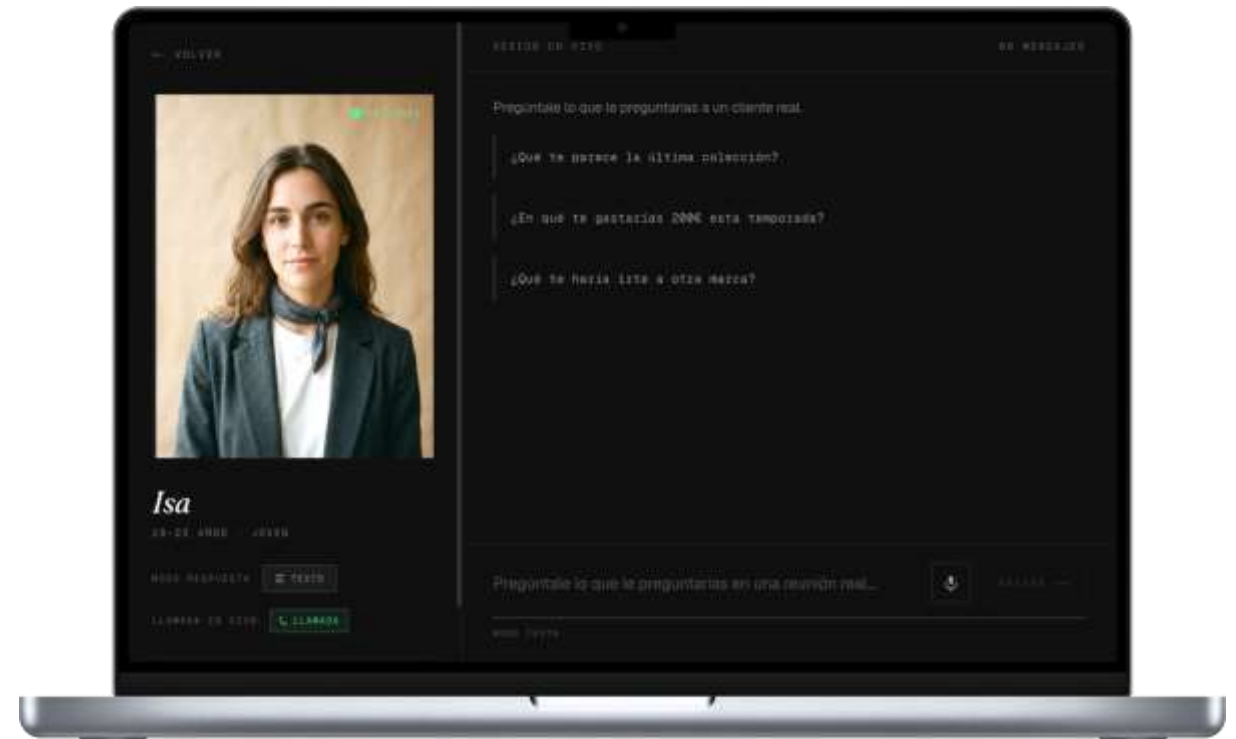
← VOLVER

SESIÓN EN VIVO

00 MENSAJES

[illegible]

Isa

25-35 AÑOS · JOVEN

MODO RESPUESTA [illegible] TEXTO

LLAMADA EN VIVO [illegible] LLAMADA

Pregúntale lo que le preguntarías a un cliente real.

¿Qué te parece la última colección?

¿En qué te gastarías 200€ esta temporada?

¿Qué te haría irte a otra marca?

Pregúntale lo que le preguntarías en una reunión real...

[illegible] →

MODO TEXTO